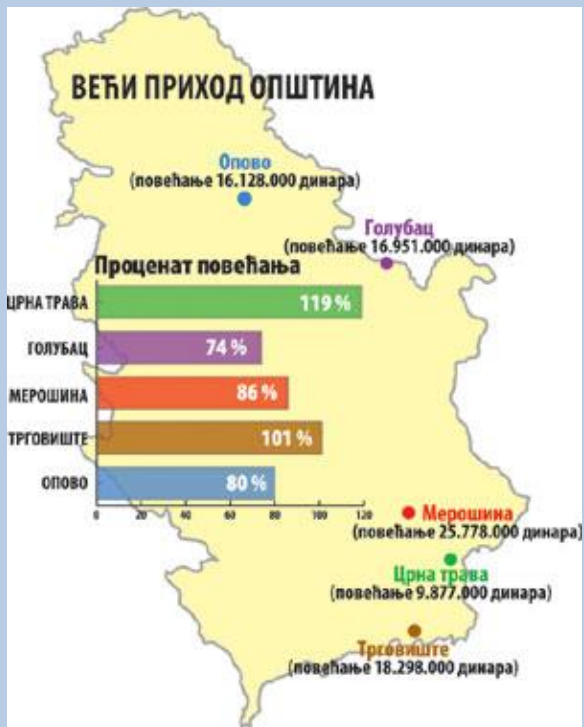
ВЕЋИ ПРИХОД ОПШТИНА

Опово
(повећање 16.128.000 динара)

Голубац
(повећање 16.951.000 динара)

Проценат повећања

ЦРНА ТРАВА 119 %
ГОЛУБАЦ 74 %
МЕРОШИНА 86 %
ТРГОВИШТЕ 101 %
ОПОВО 80 %

0 20 40 60 80 100 120

Мерошина
(повећање 25.778.000 динара)

Црна трава
(повећање 9.877.000 динара)

Трговиште
(повећање 18.298.000 динара)